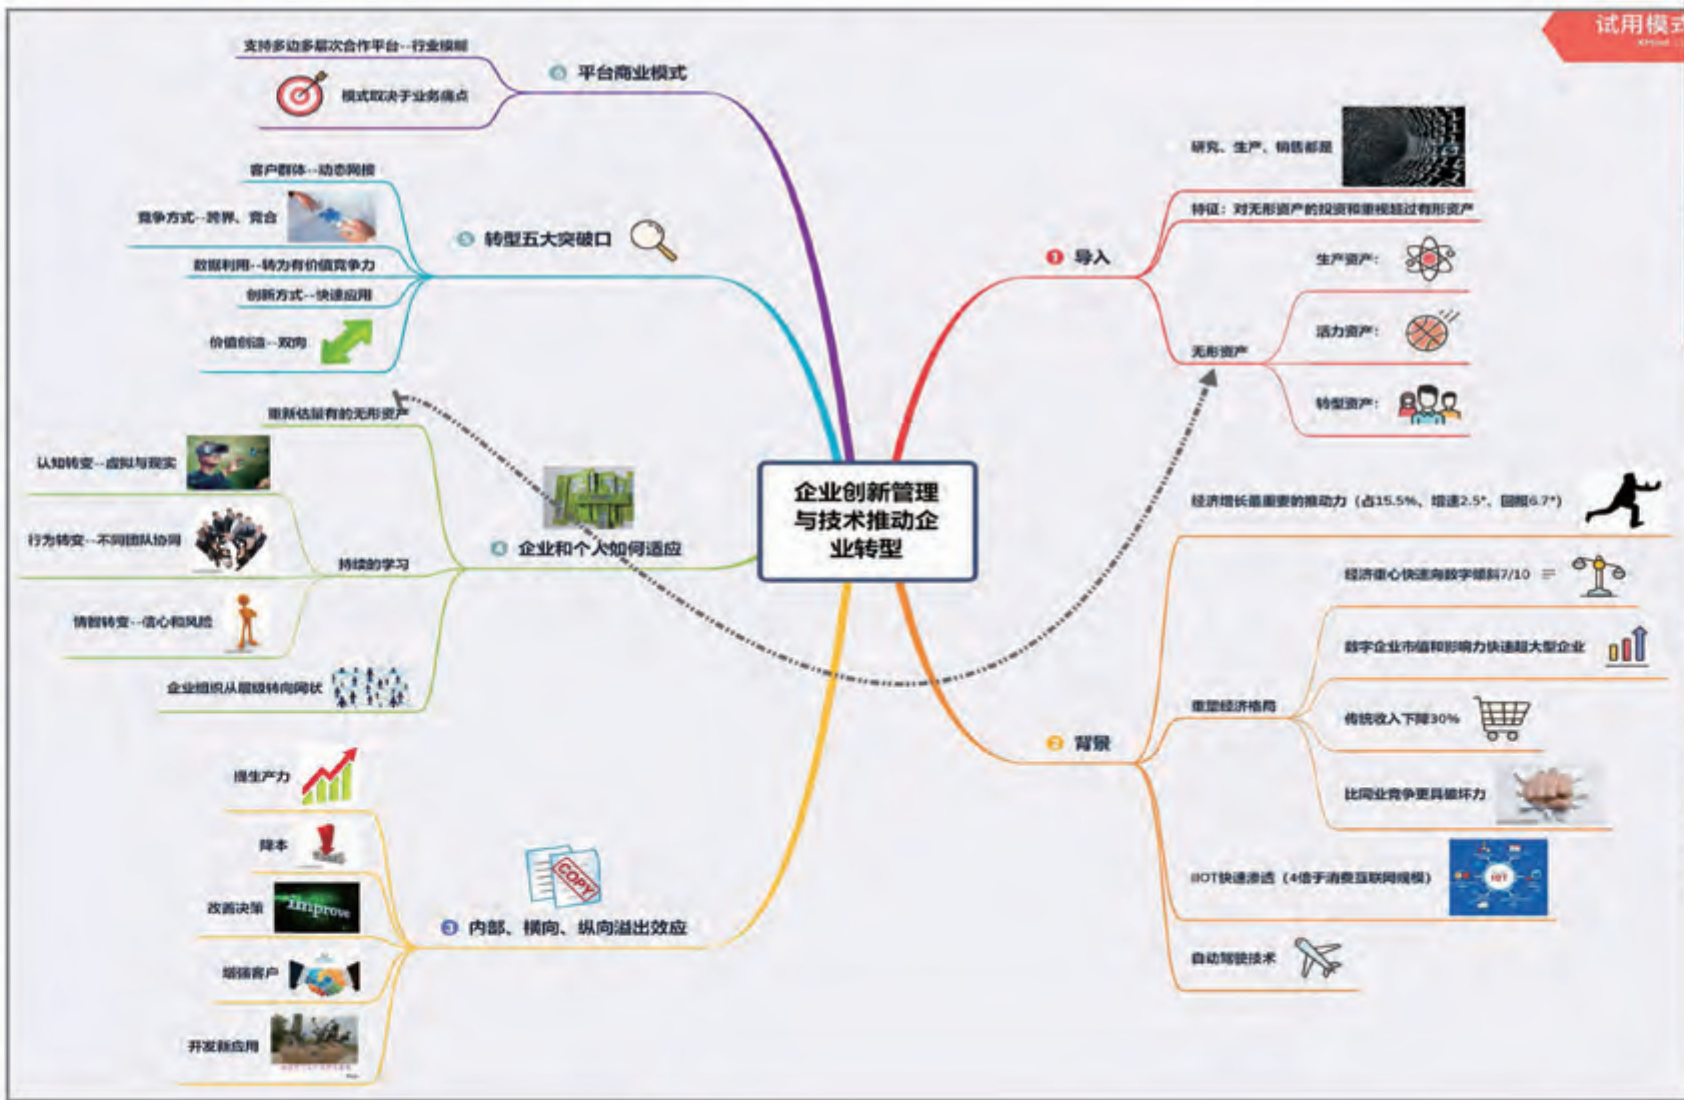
试用模式

企业创新管理与技术推动企业转型

❶ 导入

研究、生产、销售都是

特征：对无形资产的投资和重视超过有形资产

无形资产

生产资产：

活力资产：

转型资产：

❷ 背景

经济增长最重要的推动力（占15.5%、增速2.5*、回报6.7*）

重塑经济格局

经济重心快速向数字倾斜7/10

数字企业市值和影响力快速超大型企业

传统收入下降30%

比同业竞争更具破坏力

IIOT快速渗透（4倍于消费互联网规模）

自动驾驶技术

❸ 内部、横向、纵向溢出效应

提生产力

降本

改善决策

细循客户

开发新应用

Improve

COPY

❹ 企业和个人如何适应

重新估量有的无形资产

持续的学习

认知转变--虚拟与现实

行为转变--不同团队协同

情智转变--信心和风险

企业组织从层级转向网状

❺ 转型五大突破口

客户群体--动态网接

竞争方式--跨界、竞合

数据利用--转为有价值竞争力

创新方式--快速应用

价值创造--双向

❻ 平台商业模式

支持多边多层次合作平台--行业模糊

模式取决于业务痛点